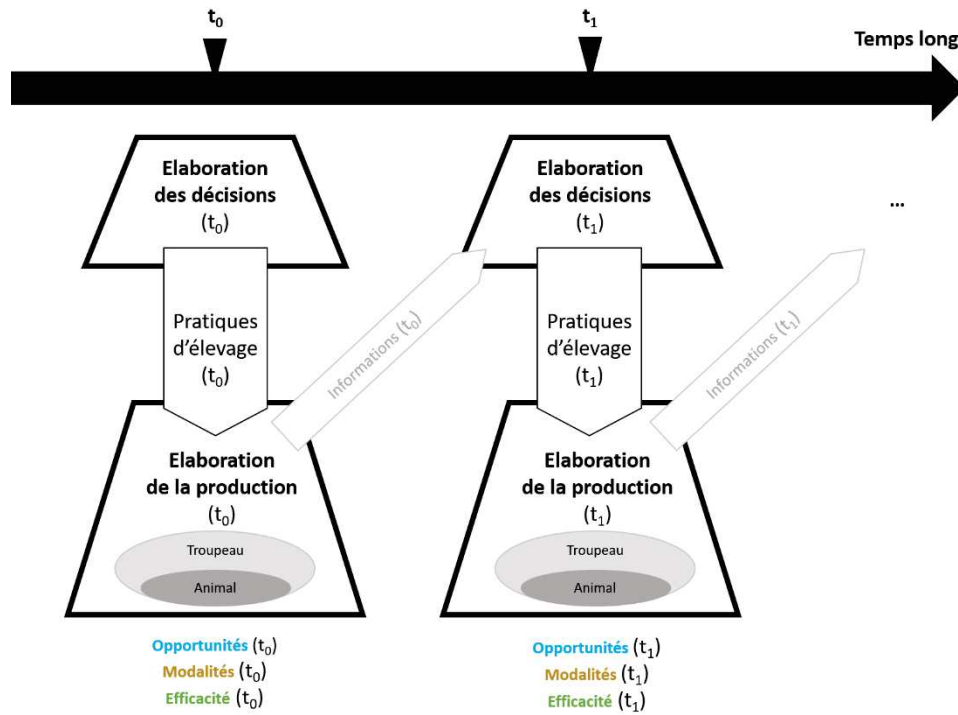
$t_0$

$t_1$

Temps long

Elaboration des décisions ($t_0$)

Pratiques d'élevage ($t_0$)

Informations ($t_0$)

Elaboration de la production ($t_0$)

Troupeau

Animal

Opportunités ($t_0$)
Modalités ($t_0$)
Efficacité ($t_0$)

Elaboration des décisions ($t_1$)

Pratiques d'élevage ($t_1$)

Informations ($t_1$)

Elaboration de la production ($t_1$)

Troupeau

Animal

Opportunités ($t_1$)
Modalités ($t_1$)
Efficacité ($t_1$)

...